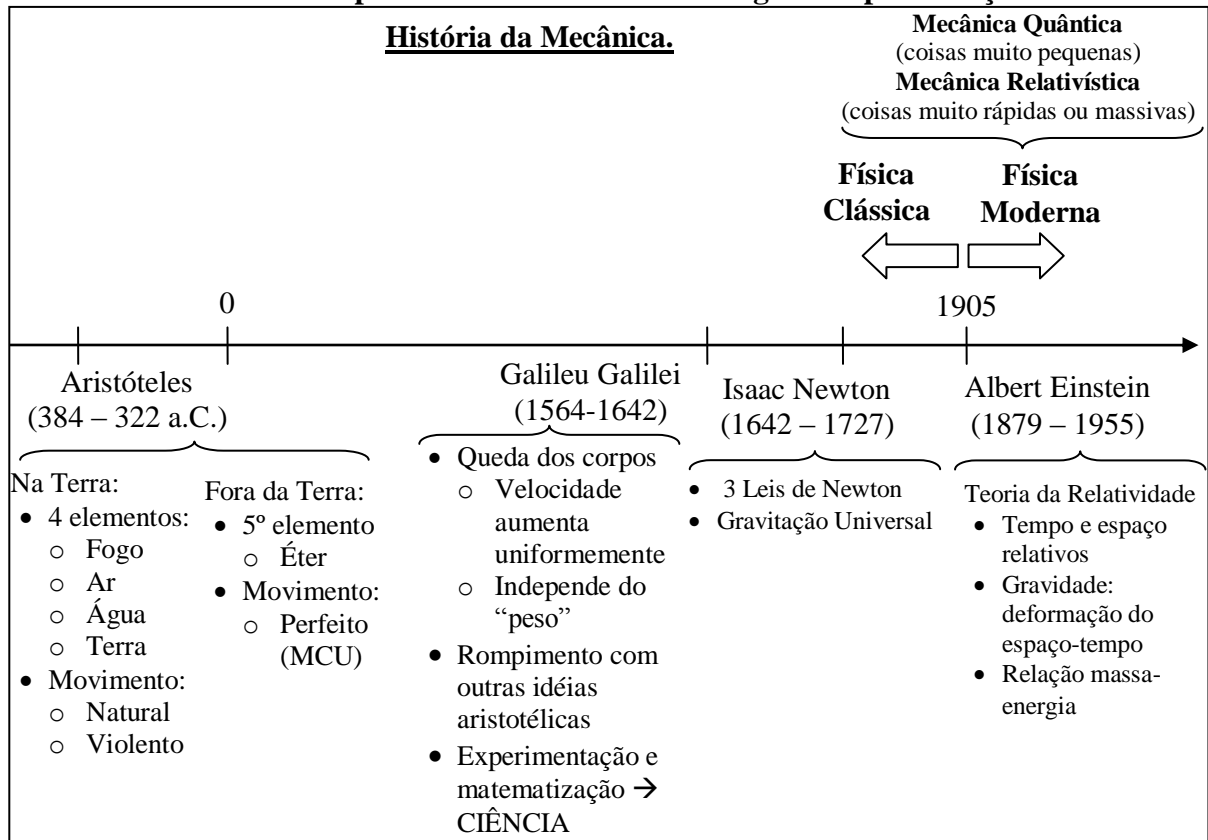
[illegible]

História da Mecânica.

Mecânica Quântica
(coisas muito pequenas)
Mecânica Relativística
(coisas muito rápidas ou massivas)

Física Clássica

Física Moderna

0

1905

Aristóteles
(384 – 322 a.C.)

Na Terra:
- 4 elementos:
  - Fogo
  - Ar
  - Água
  - Terra
- Movimento:
  - Natural
  - Violento

Fora da Terra:
- 5º elemento
  - Éter
- Movimento:
  - Perfeito (MCU)

Galileu Galilei
(1564-1642)

- Queda dos corpos
  - Velocidade aumenta uniformemente
  - Independe do "peso"
- Rompimento com outras idéias aristotélicas
- Experimentação e matematização $\rightarrow$ CIÊNCIA

Isaac Newton
(1642 – 1727)

- 3 Leis de Newton
- Gravitação Universal

Albert Einstein
(1879 – 1955)

Teoria da Relatividade
- Tempo e espaço relativos
- Gravidade: deformação do espaço-tempo
- Relação massa-energia